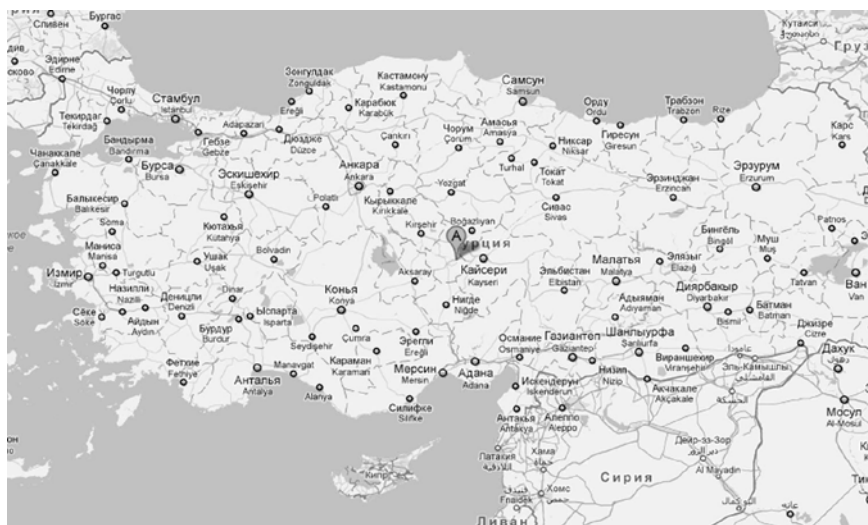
Сливен
Бургас
Кутаиси
Грузия
Эдирне
Edirne
Зонгулдак
Zonguldak
Кастамону
Kastamonu
Самсун
Samsun
Чорлу
Çorlu
Стамбул
İstanbul
Текирдаг
Tekirdağ
Карабюк
Karabük
Эрегли
Ereğli
Орду
Ordu
Трабзон
Trabzon
Rize
Адапазары
Adapazarı
Дюздже
Düzce
Çankırı
Чорум
Çorum
Амасья
Amasya
Никсар
Niksar
Гиресун
Giresun
Карс
Kars
Чанаккале
Çanakkale
Бандырма
Bandırma
Гебзе
Gebze
Бурса
Bursa
Эскишехир
Eskişehir
Анкара
Ankara
Turhal
Токат
Tokat
Эрзинджан
Erzincan
Эрзурум
Erzurum
Yozgat
Кырыккале
Kırıkkale
Polatlı
Балыкесир
Balıkesir
Soma
Сивас
Sivas
Кютахья
Kütahya
Kırşehir
Boğazlıyan
Турция
Бингёль
Bingöl
Муш
Muş
Patnos
Маниса
Manisa
Bolvadin
Ушак
Uşak
Aksaray
Кайсери
Kayseri
Эльбистан
Elbistan
Малатья
Malatya
Элязыг
Elazığ
Tatvan
Ван
Van
Измир
İzmir
Turgutlu
Назилли
Nazilli
Dinar
Денизли
Denizli
Конья
Konya
Нигде
Niğde
Адыяман
Adıyaman
Диярбакыр
Diyarbakır
Батман
Batman
Bismil
Сёке
Söke
Айдын
Aydın
Бурдур
Burdur
Ыспарта
Isparta
Seydişehir
Çumra
Эрегли
Ereğli
Османие
Osmaniye
Газиантеп
Gaziantep
Шанлыурфа
Şanlıurfa
Джизре
Cizre
Фетхие
Fethiye
Manavgat
Караман
Karaman
Мерсин
Mersin
Адана
Adana
Искендерун
İskenderun
Низип
Nizip
Виараншехир
Viranşehir
Дахук
Анталья
Antalya
Alanya
Силифке
Silifke
Антакья
Antakya
Алеппо
Aleppo
Акчакале
Akçakale
Мосул
Al-Mosul
Латакия
Хама
Дейр-эз-Зор
Al Mayadin
Сирия
Хомс
Fraidek
Ливан